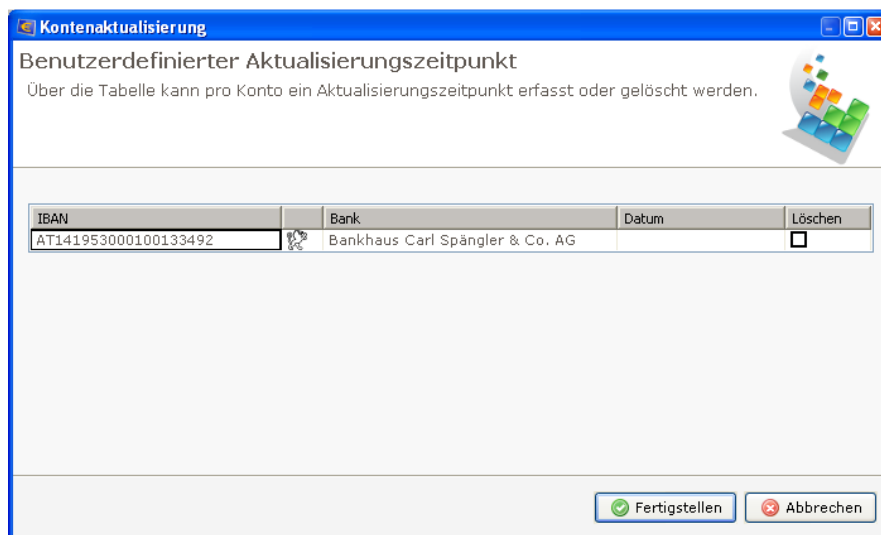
Kontenaktualisierung

Benutzerdefinierter Aktualisierungszeitpunkt

Über die Tabelle kann pro Konto ein Aktualisierungszeitpunkt erfasst oder gelöscht werden.

| IBAN | | Bank | Datum | Löschen |
|---|---|---|---|---|
| AT141953000100133492 | | Bankhaus Carl Spängler & Co. AG | | ☐ |

Fertigstellen Abbrechen